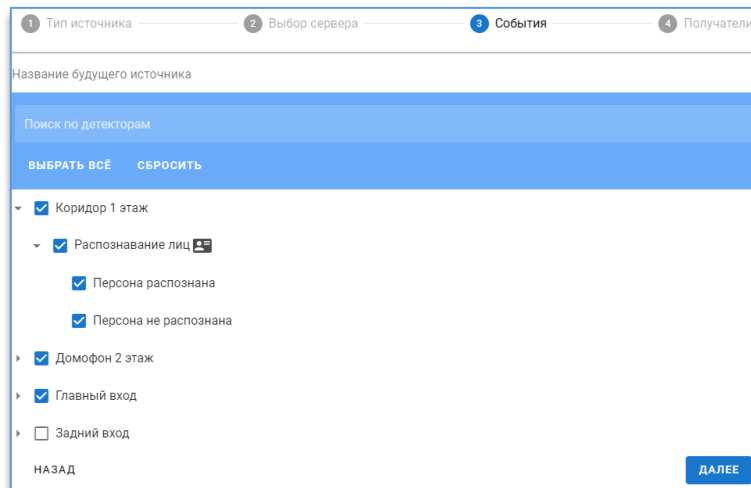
1 Тип источника 2 Выбор сервера 3 События 4 Получатели

Название будущего источника

Поиск по детекторам

ВЫБРАТЬ ВСЁ СБРОСИТЬ

Коридор 1 этаж

Распознавание лиц

Персона распознана

Персона не распознана

Домофон 2 этаж

Главный вход

Задний вход

НАЗАД

ДАЛЕЕ